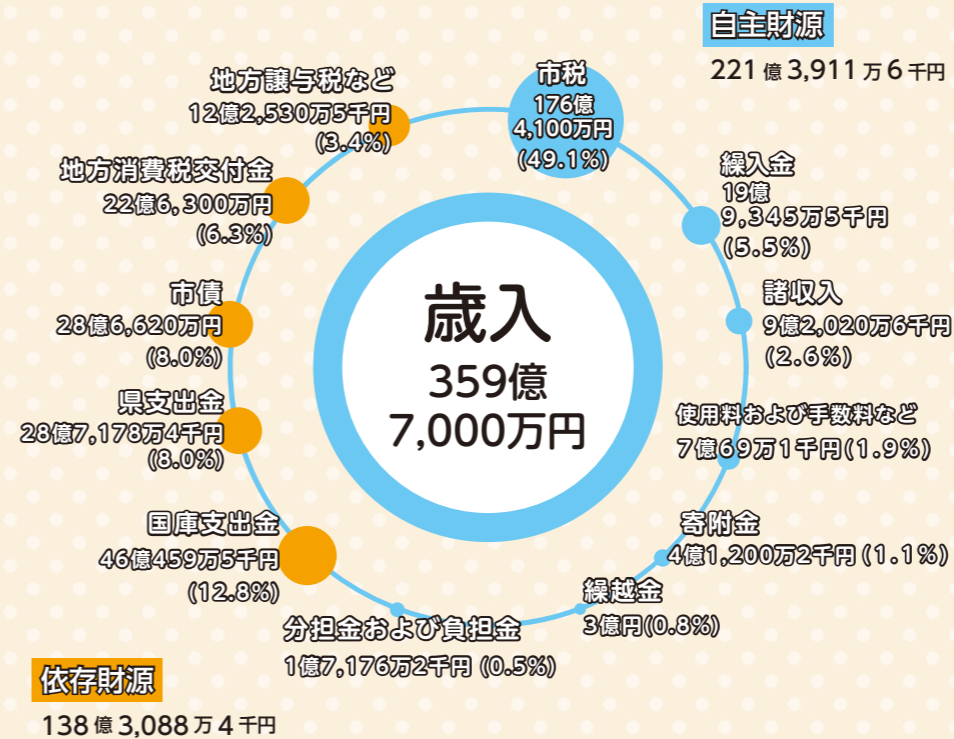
自主財源
221億3,911万6千円

市税
176億
4,100万円
(49.1%)

繰入金
19億
9,345万5千円
(5.5%)

諸収入
9億2,020万6千円
(2.6%)

使用料および手数料など
7億69万1千円(1.9%)

寄附金
4億1,200万2千円(1.1%)

繰越金
3億円(0.8%)

分担金および負担金
1億7,176万2千円(0.5%)

国庫支出金
46億459万5千円
(12.8%)

県支出金
28億7,178万4千円
(8.0%)

市債
28億6,620万円
(8.0%)

地方消費税交付金
22億6,300万円
(6.3%)

地方譲与税など
12億2,530万5千円
(3.4%)

歳入
359億
7,000万円

依存財源
138億3,088万4千円